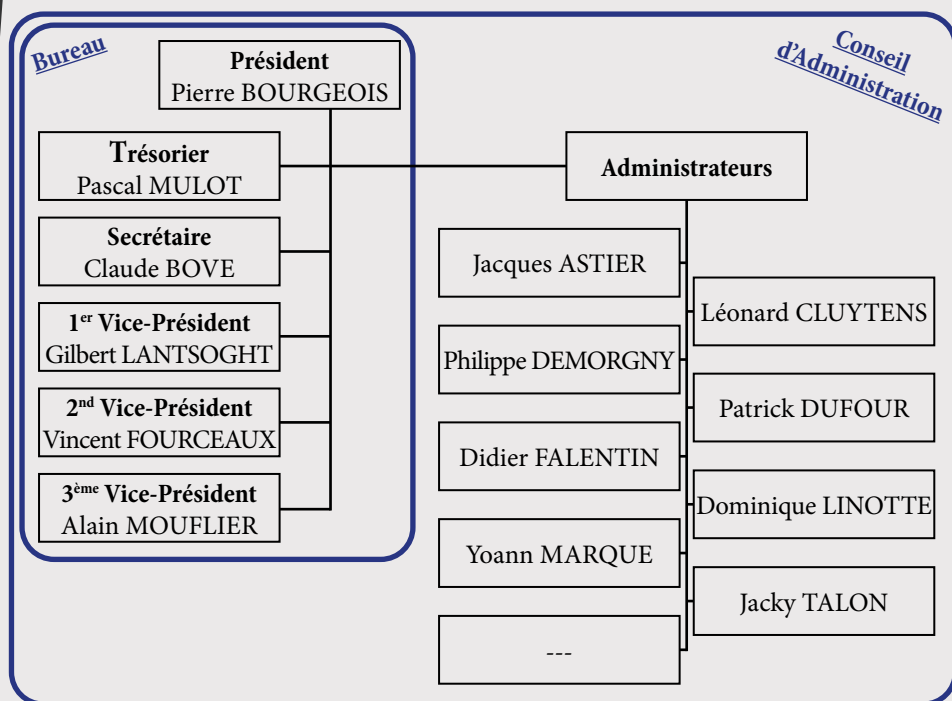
Bureau

Conseil d'Administration

Président
Pierre BOURGEOIS

Trésorier
Pascal MULOT

Secrétaire
Claude BOVE

1$^{er}$ Vice-Président
Gilbert LANTSOGHT

2$^{nd}$ Vice-Président
Vincent FOURCEAUX

3$^{ème}$ Vice-Président
Alain MOUFLIER

Administrateurs

Jacques ASTIER

Léonard CLUYTENS

Philippe DEMORGNY

Patrick DUFOUR

Didier FALENTIN

Dominique LINOTTE

Yoann MARQUE

Jacky TALON

---